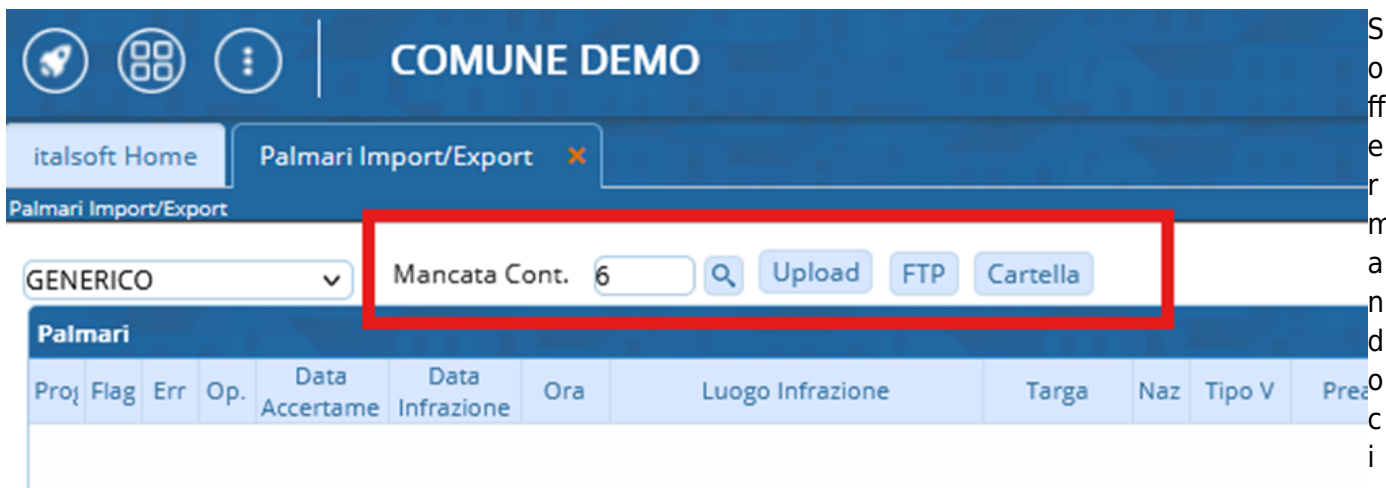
COMUNE DEMO

italsoft Home | Palmari Import/Export

Palmari Import/Export

GENERICO

Mancata Cont. 6 Upload FTP Cartella

Palmari

| Pro | Flag | Err | Op. | Data Accertame | Data Infrazione | Ora | Luogo Infrazione | Targa | Naz | Tipo V | Pre |
|---|---|---|---|---|---|---|---|---|---|---|---|

Soffermandoci